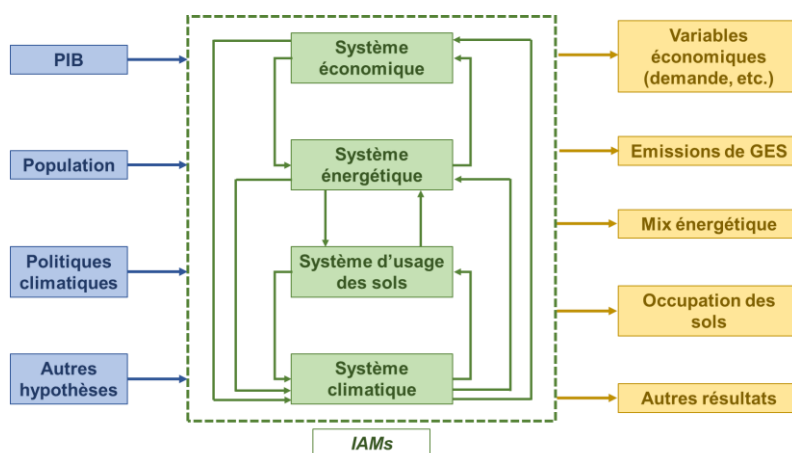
PIB

Population

Politiques climatiques

Autres hypothèses

Système économique

Système énergétique

Système d'usage des sols

Système climatique

IAMs

Variables économiques (demande, etc.)

Emissions de GES

Mix énergétique

Occupation des sols

Autres résultats